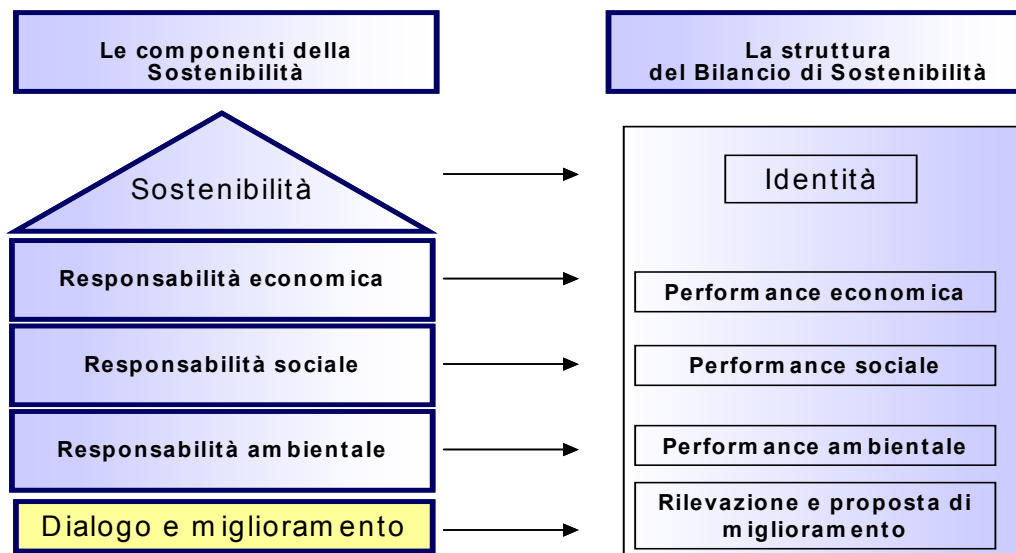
Le componenti della Sostenibilità

La struttura del Bilancio di Sostenibilità

Sostenibilità

Identità

Responsabilità economica

Performance economica

Responsabilità sociale

Performance sociale

Responsabilità ambientale

Performance ambientale

Dialogo e miglioramento

Rilevazione e proposta di miglioramento